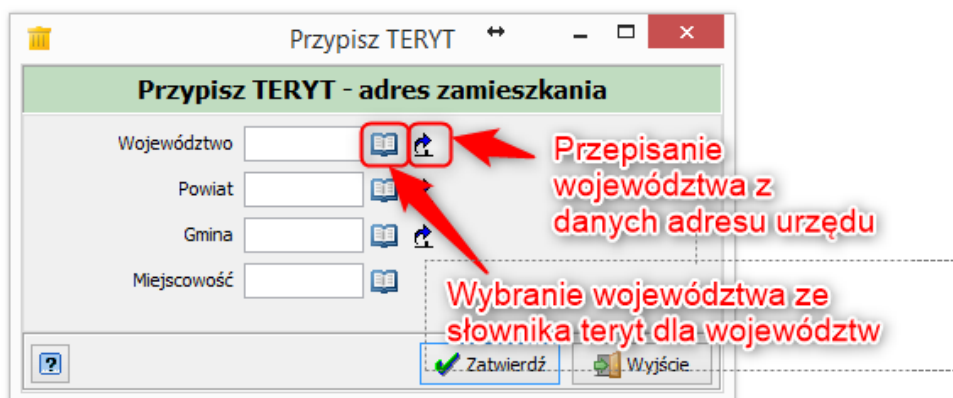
Przypisz TERYT

Przypisz TERYT - adres zamieszkania

Województwo

Powiat

Gmina

Miejscowość

Przepisanie województwa z danych adresu urzędu

Wybranie województwa ze słownika teryt dla województw

?

Zatwierdź

Wyjście